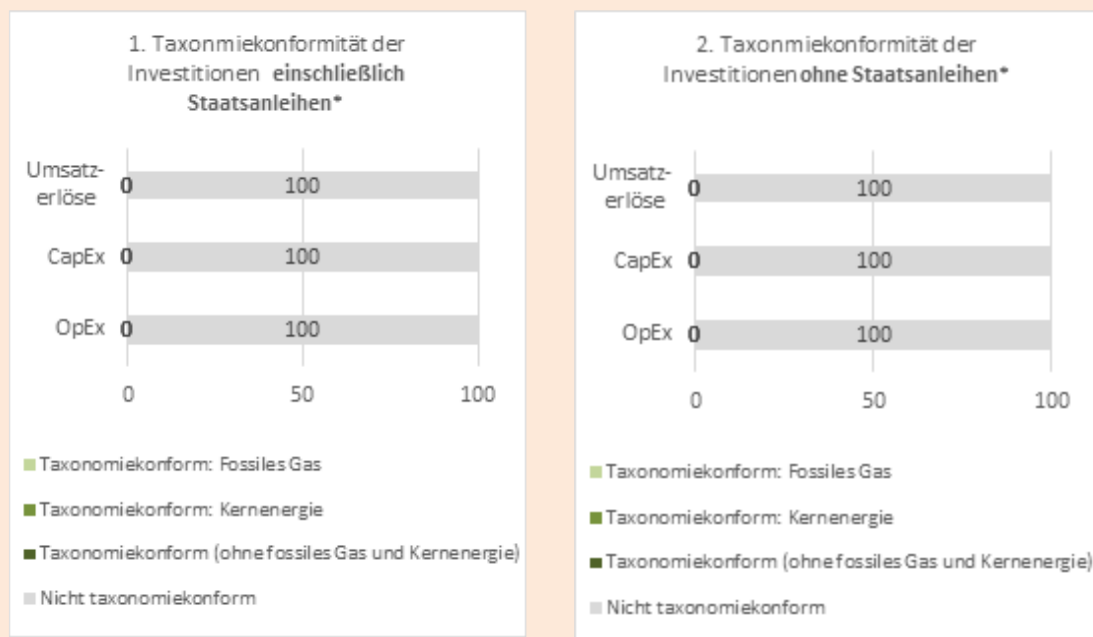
1. Taxonmiekonformität der Investitionen **einschließlich Staatsanleihen***

Umsatzerlöse 0 100

CapEx 0 100

OpEx 0 100

0 50 100

Taxonomiekonform: Fossiles Gas

Taxonomiekonform: Kernenergie

Taxonomiekonform (ohne fossiles Gas und Kernenergie)

Nicht taxonomiekonform

2. Taxonmiekonformität der Investitionen **ohne Staatsanleihen***

Umsatzerlöse 0 100

CapEx 0 100

OpEx 0 100

0 50 100

Taxonomiekonform: Fossiles Gas

Taxonomiekonform: Kernenergie

Taxonomiekonform (ohne fossiles Gas und Kernenergie)

Nicht taxonomiekonform